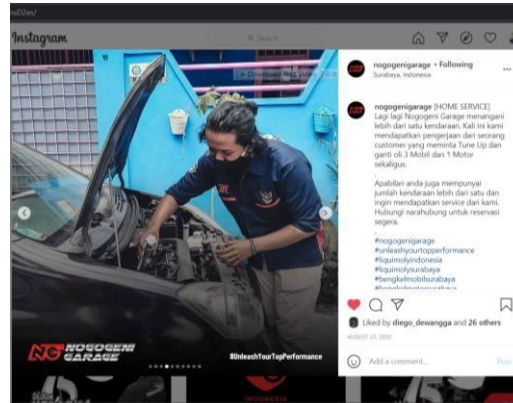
Instagram

Search

Download this video

NG NOGOGENI GARAGE

#UnleashYourTopPerformance

nogogenigarage • Following
Surabaya, Indonesia

nogogenigarage [HOME SERVICE] Lagi lagi Nogogeni Garage menangani lebih dari satu kendaraan. Kali ini kami mendapatkan pengerjaan dari seorang customer yang meminta Tune Up dan ganti oli 3 Mobil dan 1 Motor sekaligus.
.
Apabilan anda juga mempunyai jumlah kendaraan lebih dari satu dan ingin mendapatkan service dari kami. Hubungi narahubung untuk reservasi segera.
.
#nogogenigarage
#unleashyourtopperformance
#liquimolyindonesia
#liquimolysurabaya
#bengkelmobilsurabaya
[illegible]

Liked by diego_dewangga and 26 others
AUGUST 23, 2020

Add a comment...
Post